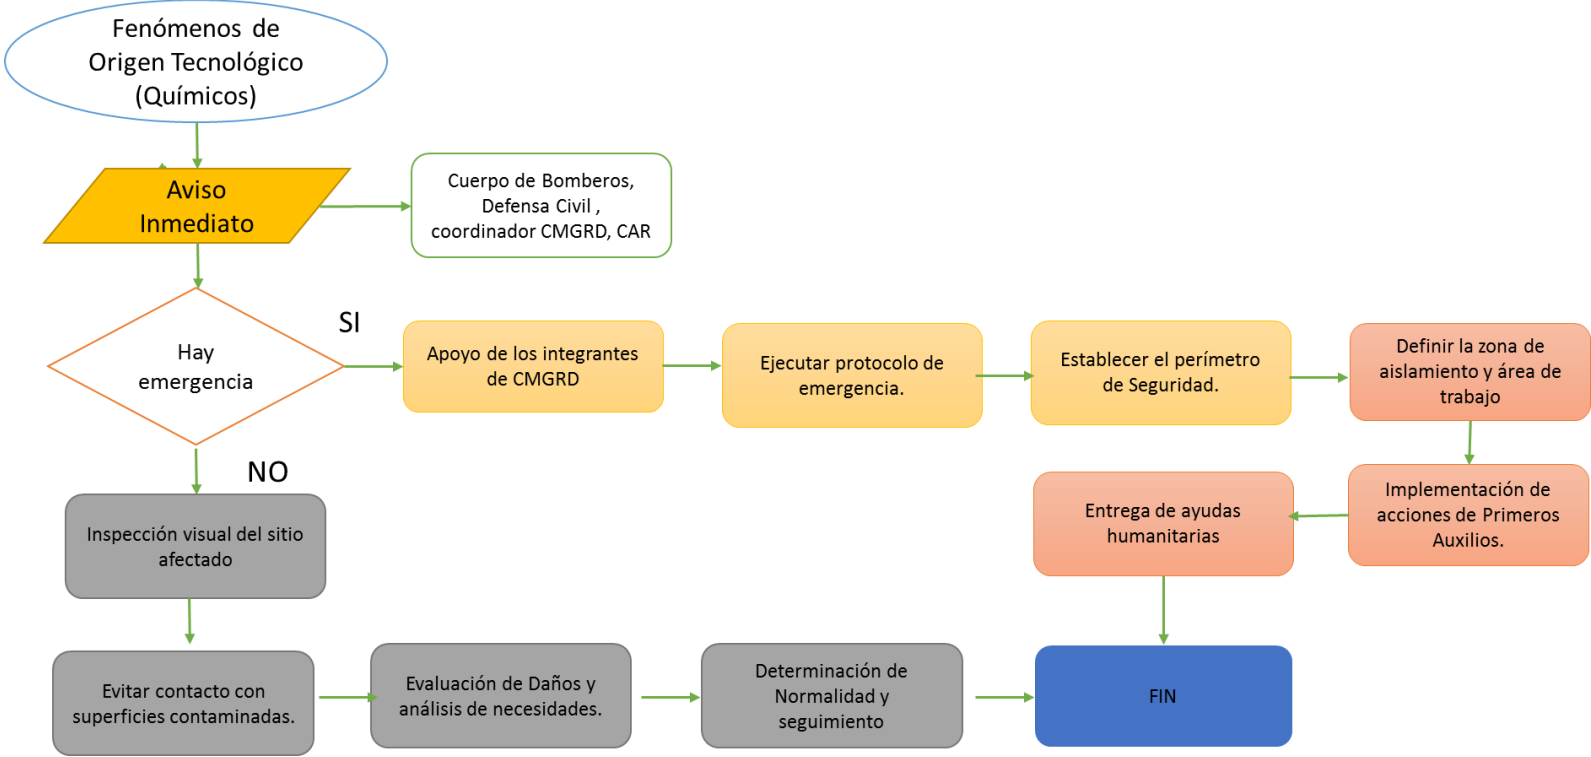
Fenómenos de Origen Tecnológico (Químicos)

Aviso Inmediato

Cuerpo de Bomberos, Defensa Civil , coordinador CMGRD, CAR

Hay emergencia

SI

Apoyo de los integrantes de CMGRD

Ejecutar protocolo de emergencia.

Establecer el perímetro de Seguridad.

Definir la zona de aislamiento y área de trabajo

NO

Inspección visual del sitio afectado

Implementación de acciones de Primeros Auxilios.

Entrega de ayudas humanitarias

Evitar contacto con superficies contaminadas.

Evaluación de Daños y análisis de necesidades.

Determinación de Normalidad y seguimiento

FIN